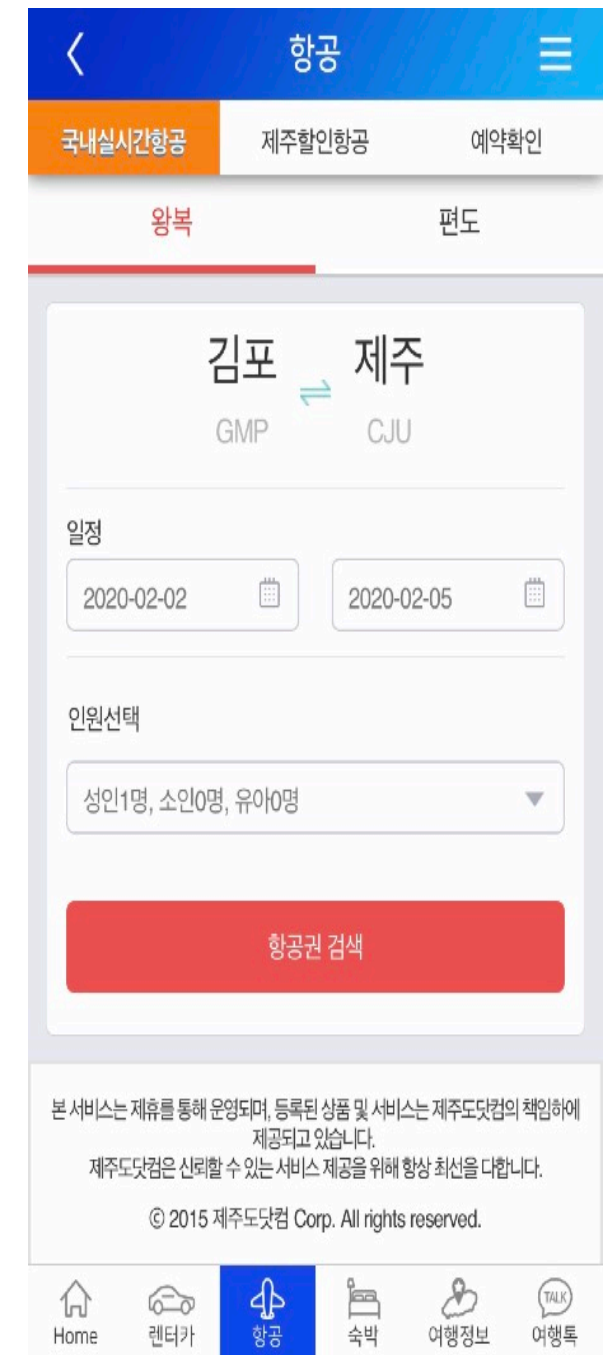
항공

국내실시간항공
제주할인항공
예약확인

왕복
편도

김포
GMP
제주
CJU

일정
2020-02-02
2020-02-05

인원선택
성인1명, 소인0명, 유아0명

항공권 검색

본 서비스는 제휴를 통해 운영되며, 등록된 상품 및 서비스는 제주도닷컴의 책임하에 제공되고 있습니다.
제주도닷컴은 신뢰할 수 있는 서비스 제공을 위해 항상 최선을 다합니다.

© 2015 제주도닷컴 Corp. All rights reserved.

Home
렌터카
항공
숙박
여행정보
TALK
여행톡